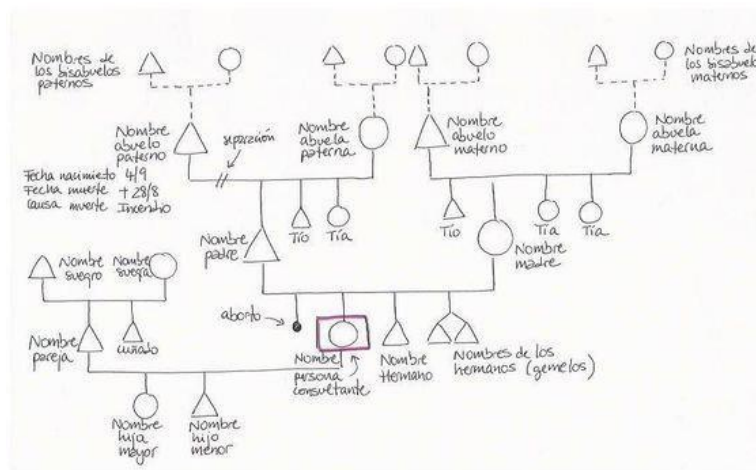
Nombres de los bisabuelos paternos

Nombres de los bisabuelos maternos

Nombre abuelo paterno

separación

Nombre abuela paterna

Nombre abuelo materno

Nombre abuela materna

Fecha nacimiento 4/9
Fecha muerte + 28/8
Causa muerte Incendio

Tío

Tía

Tío

Tía

Tía

Nombre padre

Nombre madre

Nombre suegro

Nombre suegra

aborto

Nombre pareja

cuñado

Nombre persona consultante

Nombre Hermano

Nombres de los hermanos (gemelos)

Nombre hija mayor

Nombre hijo menor